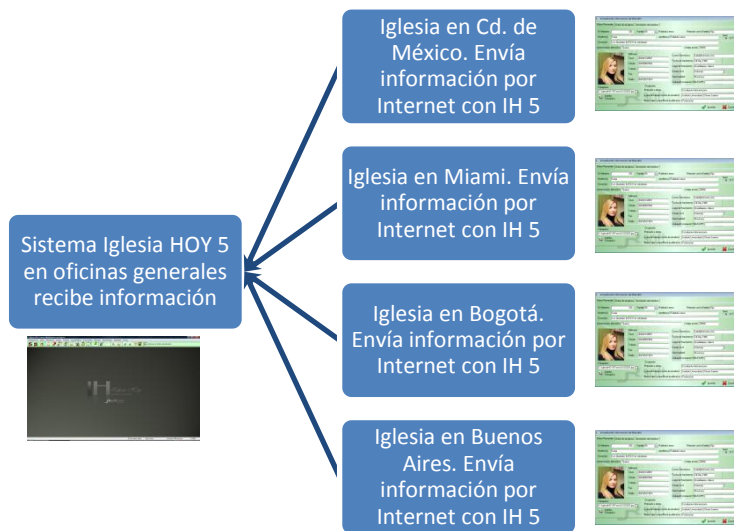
Sistema Iglesia HOY 5 en oficinas generales recibe información

Iglesia en Cd. de México. Envía información por Internet con IH 5

Iglesia en Miami. Envía información por Internet con IH 5

Iglesia en Bogotá. Envía información por Internet con IH 5

Iglesia en Buenos Aires. Envía información por Internet con IH 5